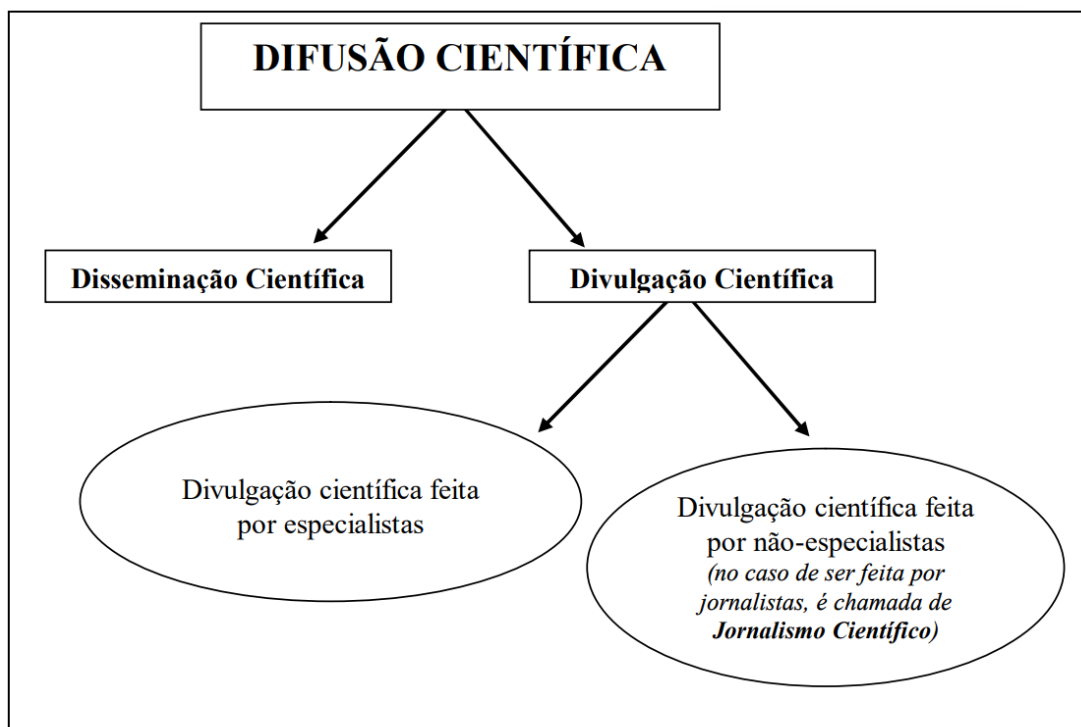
DIFUSÃO CIENTÍFICA

Disseminação Científica

Divulgação Científica

Divulgação científica feita por especialistas

Divulgação científica feita por não-especialistas *(no caso de ser feita por jornalistas, é chamada de **Jornalismo Científico**)*